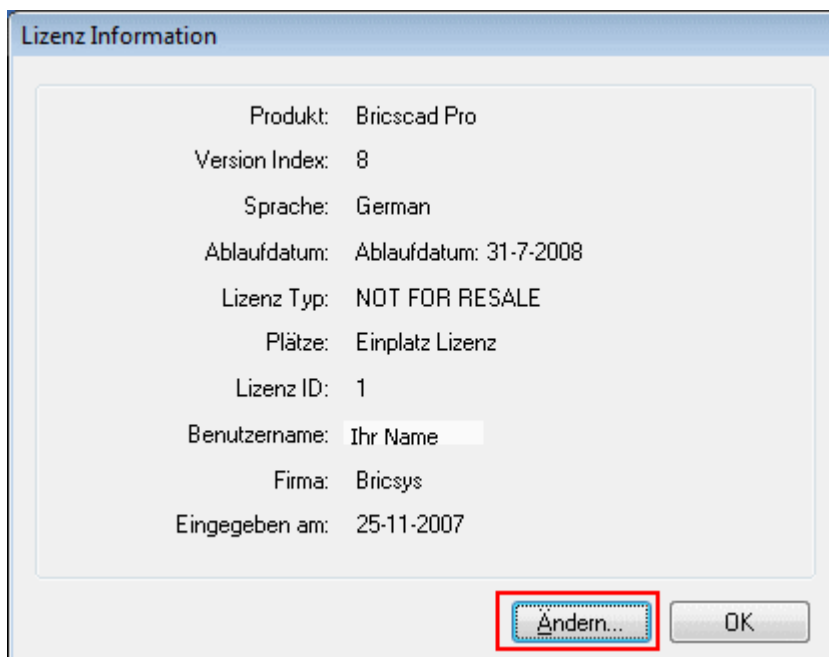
Lizenz Information

| | |
|---|---|
| Produkt: | Bricscad Pro |
| Version Index: | 8 |
| Sprache: | German |
| Ablaufdatum: | Ablaufdatum: 31-7-2008 |
| Lizenz Typ: | NOT FOR RESALE |
| Plätze: | Einplatz Lizenz |
| Lizenz ID: | 1 |
| Benutzername: | Ihr Name |
| Firma: | Bricsys |
| Eingegeben am: | 25-11-2007 |

Ändern...

OK